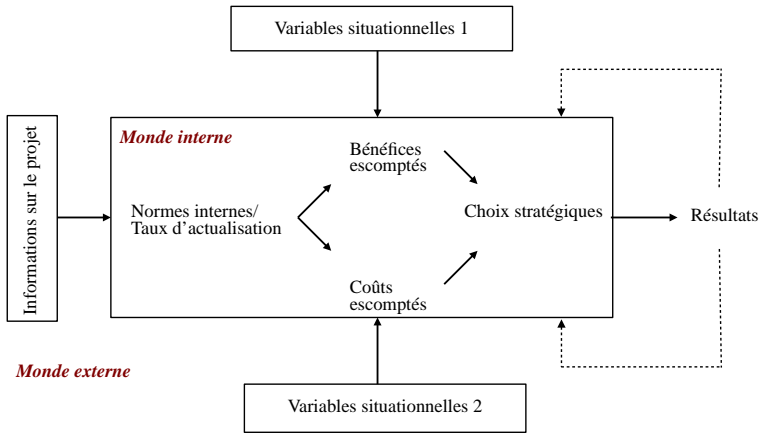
Variables situationnelles 1

Informations sur le projet

Monde interne

Bénéfices escomptés

Normes internes/ Taux d'actualisation

Choix stratégiques

Résultats

Coûts escomptés

Monde externe

Variables situationnelles 2